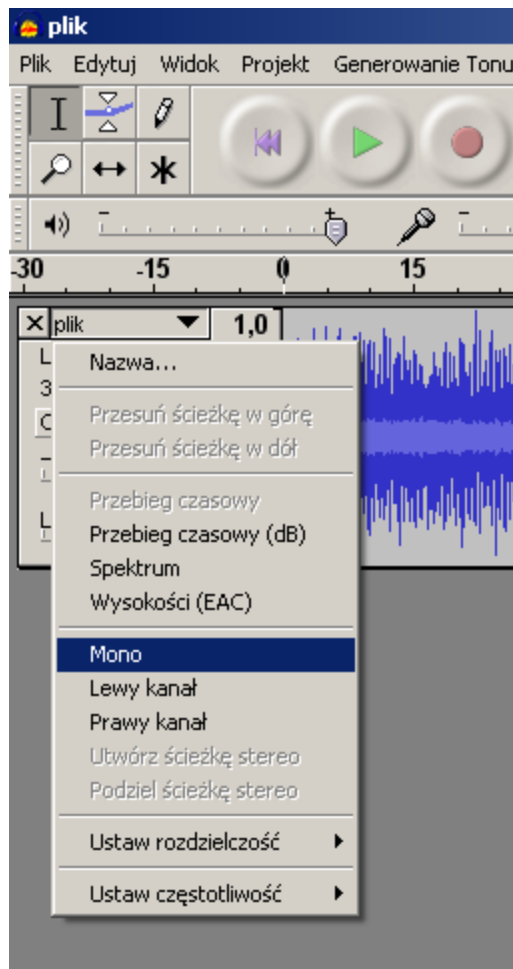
plik

Plik Edytuj Widok Projekt Generowanie Tonu

-30 -15 0 15

X plik 1,0

L
3
C

L

Nazwa...

Przesuń ścieżkę w górę
Przesuń ścieżkę w dół

Przebieg czasowy
Przebieg czasowy (dB)
Spektrum
Wysokości (EAC)

Mono
Lewy kanał
Prawy kanał
Utwórz ścieżkę stereo
Podziel ścieżkę stereo

Ustaw rozdzielczość

Ustaw częstotliwość